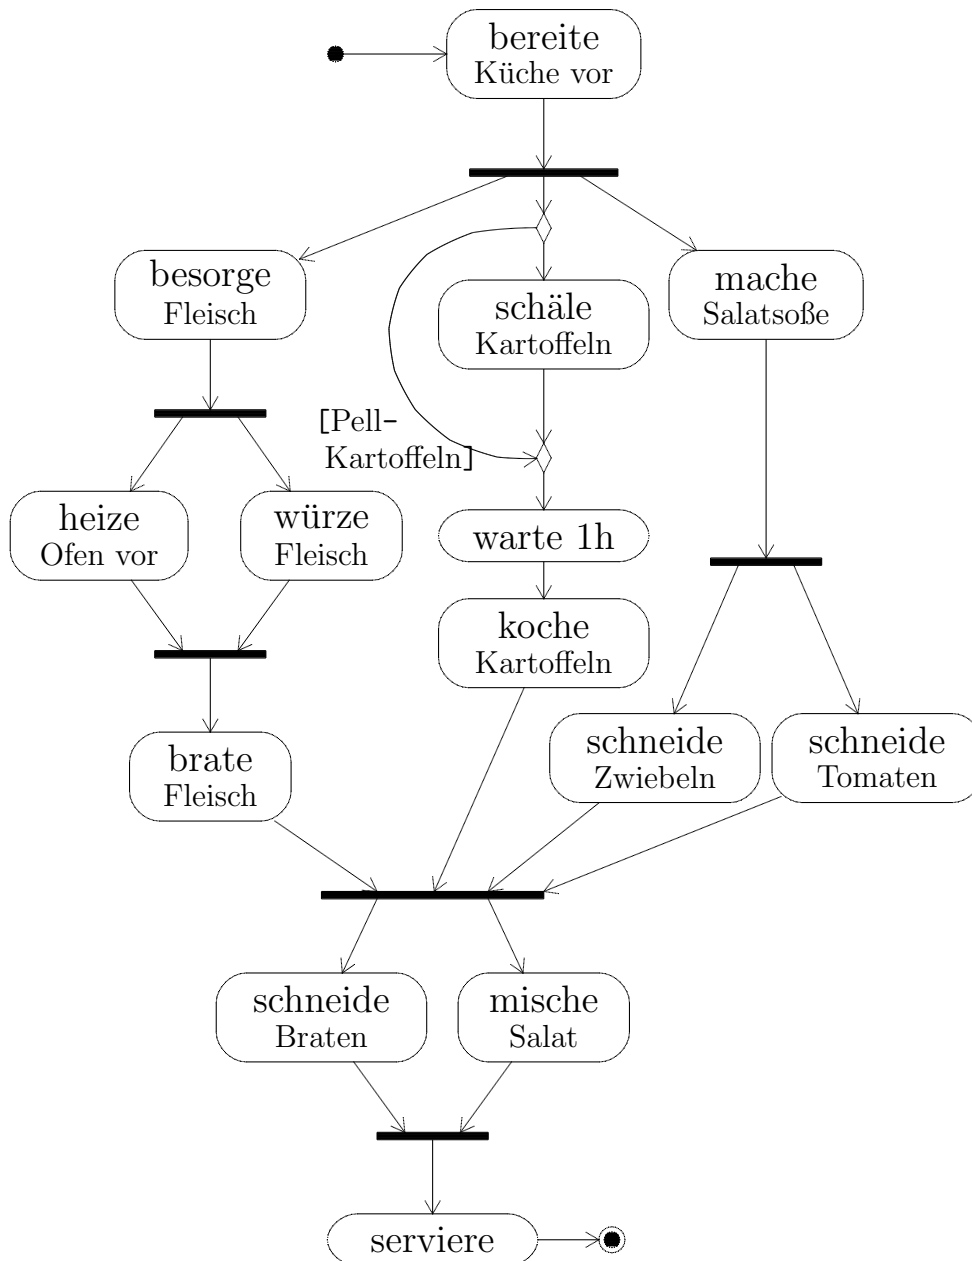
bereite Küche vor

besorge Fleisch

schäle Kartoffeln

mache Salatsoße

[Pell-Kartoffeln]

heize Ofen vor

würze Fleisch

warte 1h

koche Kartoffeln

brate Fleisch

schneide Zwiebeln

schneide Tomaten

schneide Braten

mische Salat

serviere